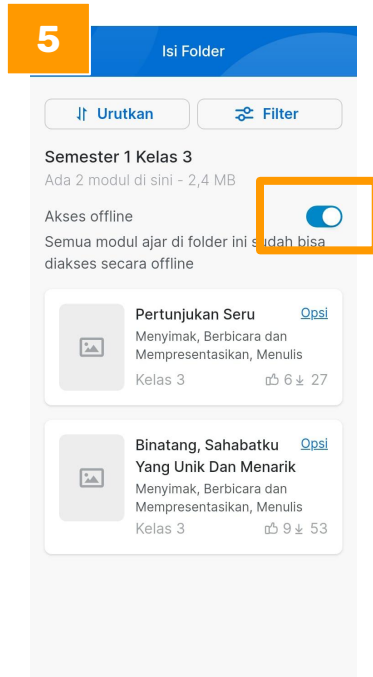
5

Isi Folder

Urutkan

Filter

Semester 1 Kelas 3

Ada 2 modul di sini - 2,4 MB

Akses offline

Semua modul ajar di folder ini sudah bisa diakses secara offline

Pertunjukan Seru

Opsi

Menyimak, Berbicara dan Mempresentasikan, Menulis

Kelas 3

6 27

Binatang, Sahabatku Yang Unik Dan Menarik

Opsi

Menyimak, Berbicara dan Mempresentasikan, Menulis

Kelas 3

9 53